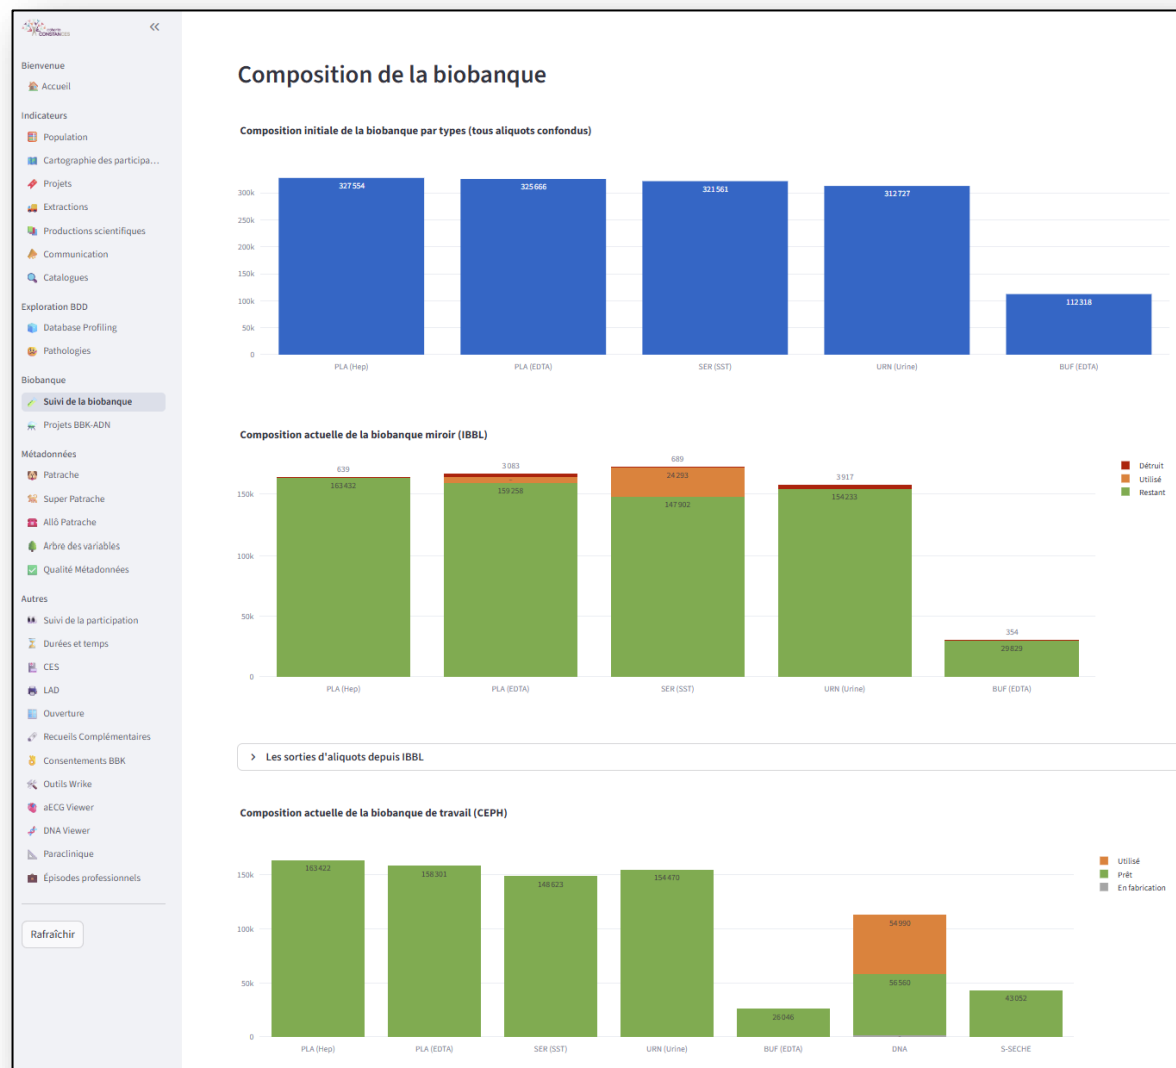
COHORTE CONSTANCES

«

Bienvenue
Accueil

Indicateurs
Population
Cartographie des participa...
Projets
Extractions
Productions scientifiques
Communication
Catalogues

Exploration BDD
Database Profiling
Pathologies

Biobanque
Suivi de la biobanque
Projets BBK-ADN

Métadonnées
Patrache
Super Patrache
Allô Patrache
Arbre des variables
Qualité Métadonnées

Autres
Suivi de la participation
Durées et temps
CES
LAD
Ouverture
Recueils Complémentaires
Consentements BBK
Outils Wrike
aECG Viewer
DNA Viewer
Paraclinique
Épisodes professionnels

Rafraîchir

Composition de la biobanque

Composition initiale de la biobanque par types (tous aliquots confondus)

300k
250k
200k
150k
100k
50k
0

327 554
325 666
321 561
312 727
112 318

PLA (Hep)
PLA (EDTA)
SER (SST)
URN (Urine)
BUF (EDTA)

Composition actuelle de la biobanque miroir (IBBL)

150k
100k
50k
0

639
163 432
3 083
159 258
689
24 293
147 902
3 917
154 233
354
29 829

PLA (Hep)
PLA (EDTA)
SER (SST)
URN (Urine)
BUF (EDTA)

Détruit
Utilisé
Restant

Les sorties d'aliquots depuis IBBL

Composition actuelle de la biobanque de travail (CEPH)

150k
100k
50k
0

163 422
158 301
148 623
154 470
26 046
54 990
56 560
43 052

PLA (Hep)
PLA (EDTA)
SER (SST)
URN (Urine)
BUF (EDTA)
DNA
S-SECHE

Utilisé
Prêt
En fabrication